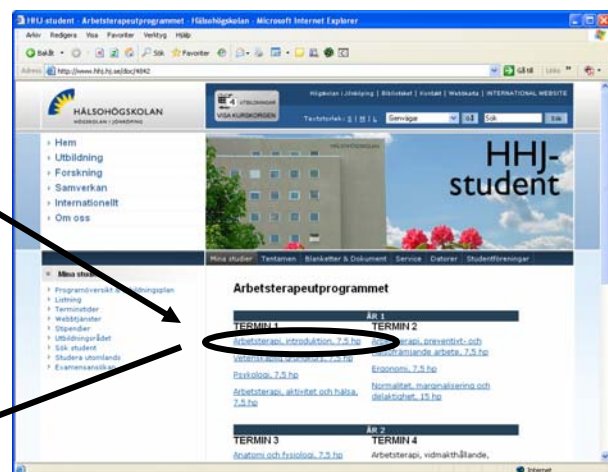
HHJ student - Arbetsterapeutprogrammet - Hälsohögskolan - Microsoft Internet Explorer

Arkiv Redigera Visa Favoriter Verktyg Hjälp

Bakåt Sök Favoriter

Adress http://www.hhj.hj.se/doc/4042

Gå till Länkar

HÄLSOHÖGSKOLAN
HÖGSKOLAN I JÖNKÖPING

4 UTBILDNINGAR
VISA KURSKORGEN

Högskolan i Jönköping | Bibliotekat | Kontakt | Webbkarta | INTERNATIONAL WEBSITE

Textstorlek: S | M | L Genvägar Sök Sök

› Hem
› Utbildning
› Forskning
› Samverkan
› Internationellt
› Om oss

HÄLSOHÖGSKOLAN

HHJ-student

Mina studier Tentamen Blanketter & Dokument Service Datorer Studentföreningar

Mina studier

› Programöversikt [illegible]utbildningsplan
› Listning
› Terminstider
› Webbtjänster
› Stipendier
› Utbildningsrådet
› Sök student
› Studera utomlands
› Examensansökan

Arbetsterapeutprogrammet

ÅR 1

TERMIN 1
Arbetsterapi, introduktion, 7,5 hp
Vetenskaplig grundkurs, 7,5 hp
Psykologi, 7,5 hp
Arbetsterapi, aktivitet och hälsa, 7,5 hp

TERMIN 2
Arbetsterapi, preventivt- och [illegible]främjande arbete, 7,5 hp
Ergonomi, 7,5 hp
Normalitet, marginalisering och delaktighet, 15 hp

ÅR 2

TERMIN 3
Anatomi och fysiologi, 7,5 hp

TERMIN 4
Arbetsterapi, vidmakthållande,

Internet